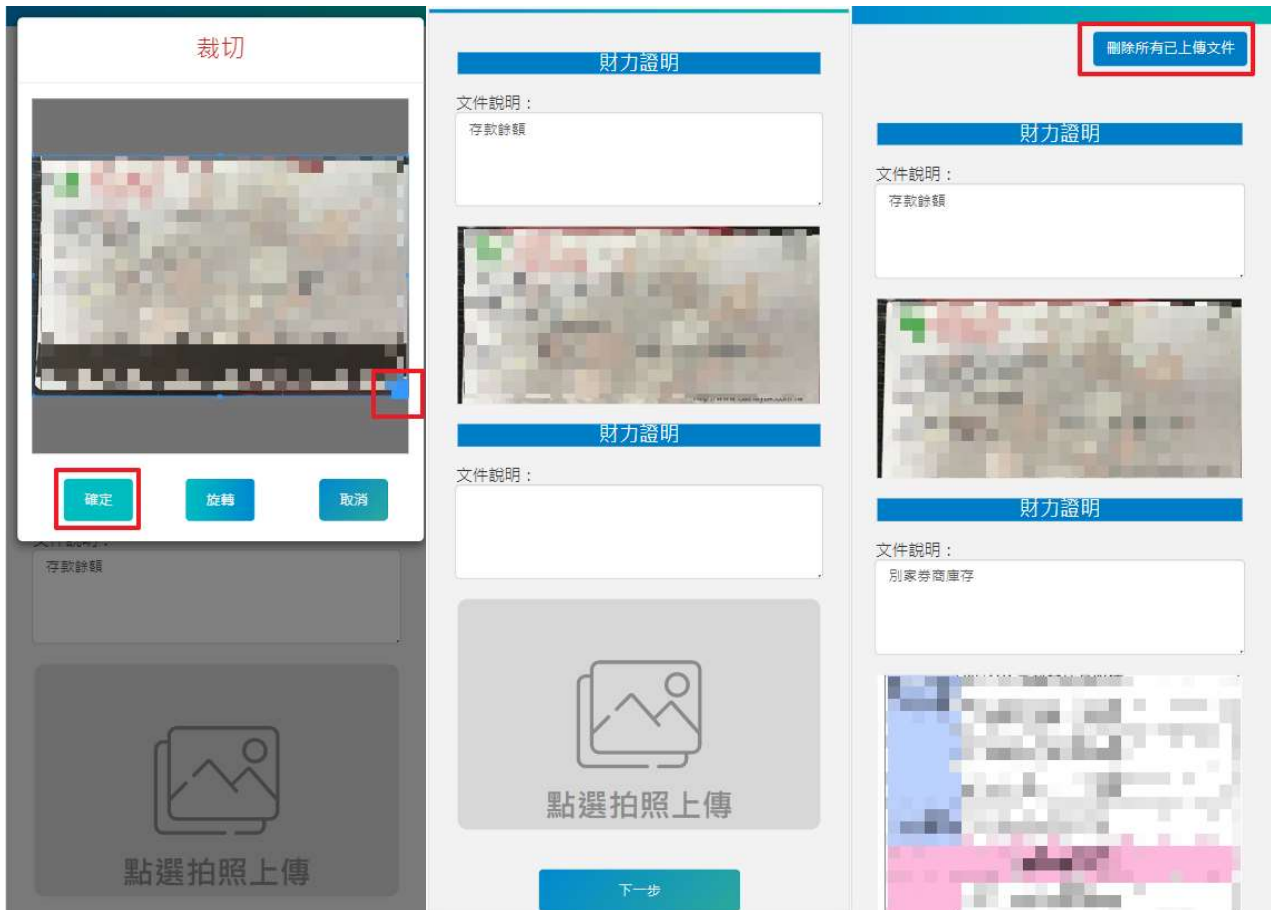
裁切

確定

旋轉

取消

文件說明：

存款餘額

點選拍照上傳

財力證明

文件說明：

存款餘額

財力證明

文件說明：

點選拍照上傳

下一步

刪除所有已上傳文件

財力證明

文件說明：

存款餘額

財力證明

文件說明：

別家券商庫存